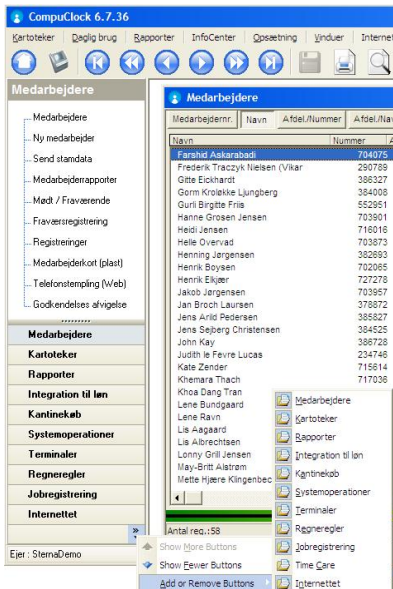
CompuClock 6.7.36

Kartoteker Daglig brug Rapporter InfoCenter Opsætning Vinduer Internet

Medarbejdere

Medarbejdere
Ny medarbejder
Send stamdata
Medarbejderrapporter
Mødt / Fraværende
Fraværsregistrering
Registreringer
Medarbejderkort (plast)
Telefonstempling (Web)
Godkendelses afvigelse

Medarbejdere
Kartoteker
Rapporter
Integration til løn
Kantinekøb
Systemoperationer
Terminaler
Regneregler
Jobregistrering
Internettet

Ejer : SternaDemo

Medarbejdere

Medarbejdernr. Navn Afdel./Nummer Afdel./Nav

| Navn | Nummer |
|---|---|
| Farshid Askarabadi | 704075 |
| Frederik Traczyk Nielsen (Vikar | 290789 |
| Gitte Eickhardt | 386327 |
| Gorm Krogække Ljungberg | 384008 |
| Gurli Birgitte Friis | 552951 |
| Hanne Grosen Jensen | 703901 |
| Heidi Jensen | 716016 |
| Helle Overvad | 703873 |
| Henning Jørgensen | 382693 |
| Henrik Boysen | 702065 |
| Henrik Elkjær | 727278 |
| Jakob Jørgensen | 703957 |
| Jan Broch Laursen | 378872 |
| Jens Arild Pedersen | 385827 |
| Jens Sejberg Christensen | 384525 |
| John Kay | 386728 |
| Judith le Fevre Lucas | 234746 |
| Kate Zender | 715614 |
| Khemara Thach | 717036 |
| Khoa Dang Tran | |
| Lene Bundgaard | |
| Lene Ravn | |
| Lis Aagaard | |
| Lis Albrechtsen | |
| Lonny Grill Jensen | |
| May-Britt Alstrøm | |
| Mette Hjære Klingenbec | |

Antal reg.:58

Show More Buttons
Show Fewer Buttons
Add or Remove Buttons

Medarbejdere
Kartoteker
Rapporter
Integration til løn
Kantinekøb
Systemoperationer
Terminaler
Regneregler
Jobregistrering
Time Care
Internettet